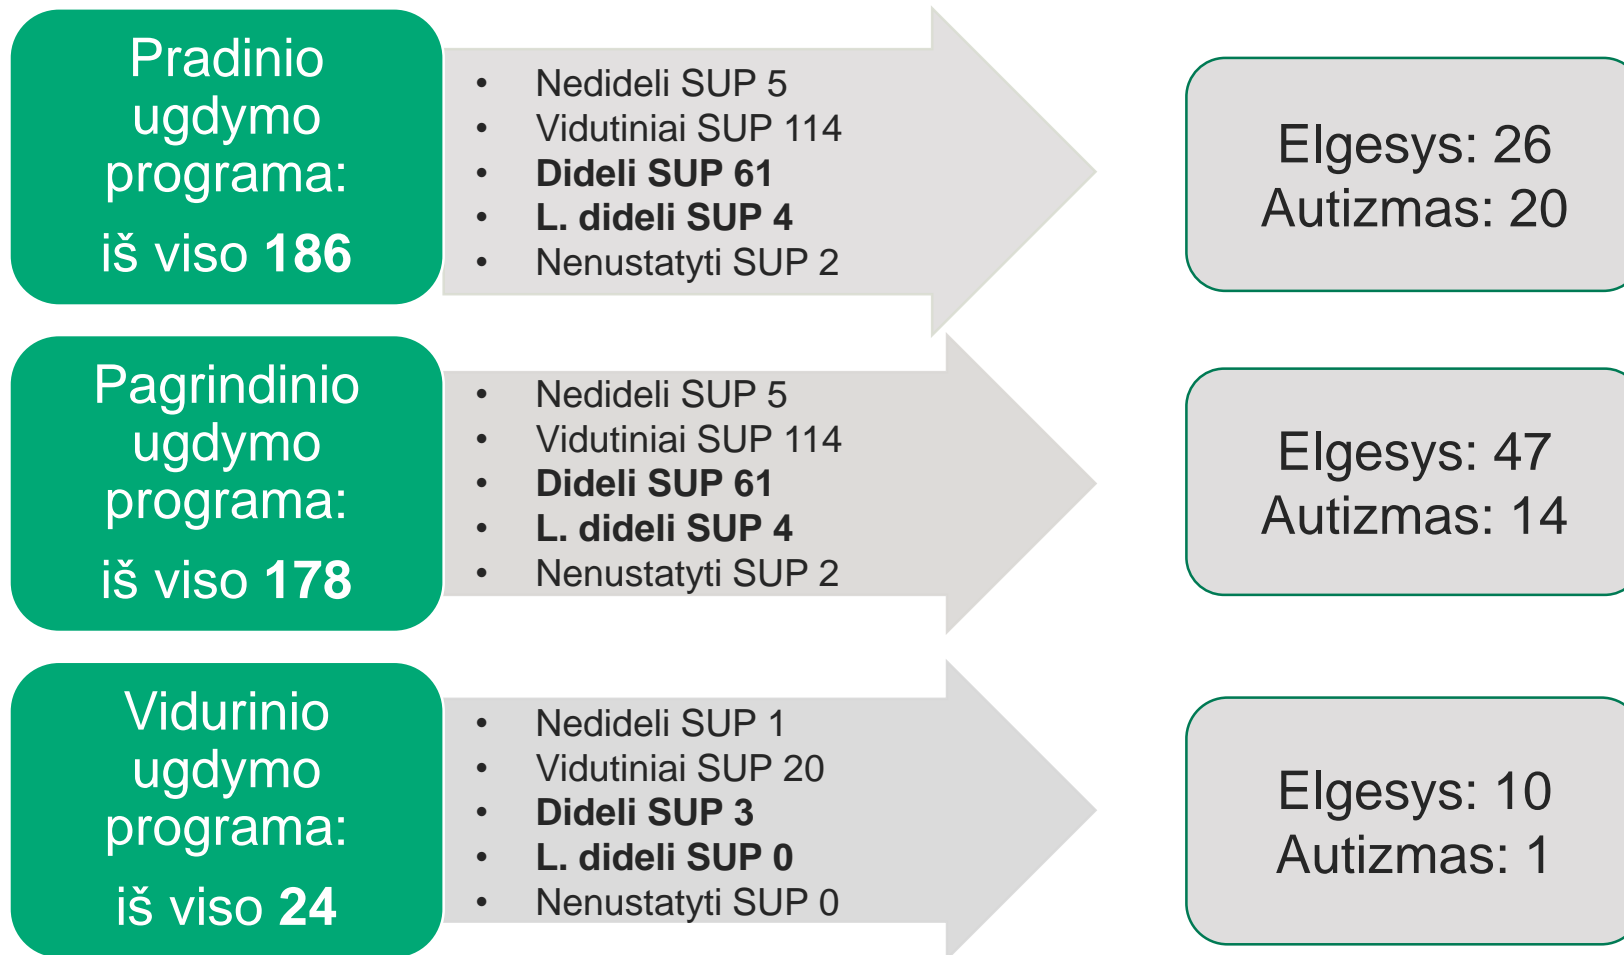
Pradinio ugdymo programa:
iš viso **186**

- Nedideli SUP 5
- Vidutiniai SUP 114
- **Dideli SUP 61**
- **L. dideli SUP 4**
- Nenustatyti SUP 2

Elgesys: 26
Autizmas: 20

Pagrindinio ugdymo programa:
iš viso **178**

- Nedideli SUP 5
- Vidutiniai SUP 114
- **Dideli SUP 61**
- **L. dideli SUP 4**
- Nenustatyti SUP 2

Elgesys: 47
Autizmas: 14

Vidurinio ugdymo programa:
iš viso **24**

- Nedideli SUP 1
- Vidutiniai SUP 20
- **Dideli SUP 3**
- **L. dideli SUP 0**
- Nenustatyti SUP 0

Elgesys: 10
Autizmas: 1